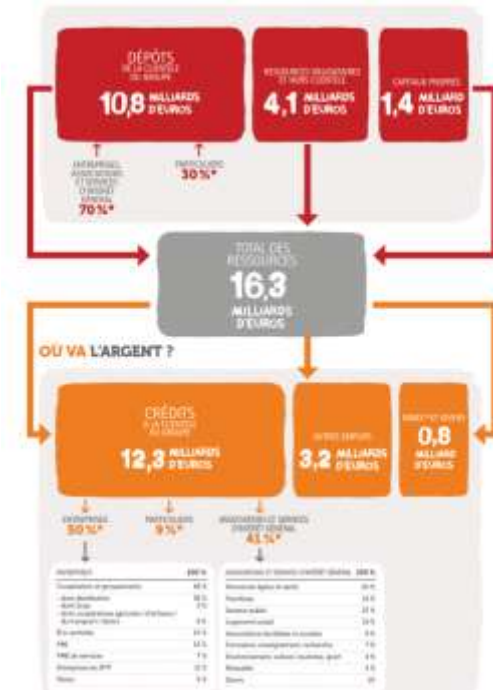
DÉPÔTS
DE LA CLIENTÈLE DU GROUPE
10,8 MILLIARDS D'EUROS

ENTREPRISES, ASSOCIATIONS ET SERVICES D'INTÉRÊT GÉNÉRAL
70 %*

PARTICULIERS
30 %*

RESSOURCES BANCAIRES ET HORS CLIENTÈLE
4,1 MILLIARDS D'EUROS

CAPITAUX PROPRES
1,4 MILLIARD D'EUROS

TOTAL DES RESSOURCES
16,3
MILLIARDS D'EUROS

OÙ VA L'ARGENT ?

CRÉDITS
À LA CLIENTÈLE DU GROUPE
12,3 MILLIARDS D'EUROS

AUTRES EMPLOIS
3,2 MILLIARDS D'EUROS

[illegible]
0,8
MILLIARD D'EUROS

ENTREPRISES
50 %*

PARTICULIERS
9 %*

ASSOCIATIONS ET SERVICES D'INTÉRÊT GÉNÉRAL
41 %*

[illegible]